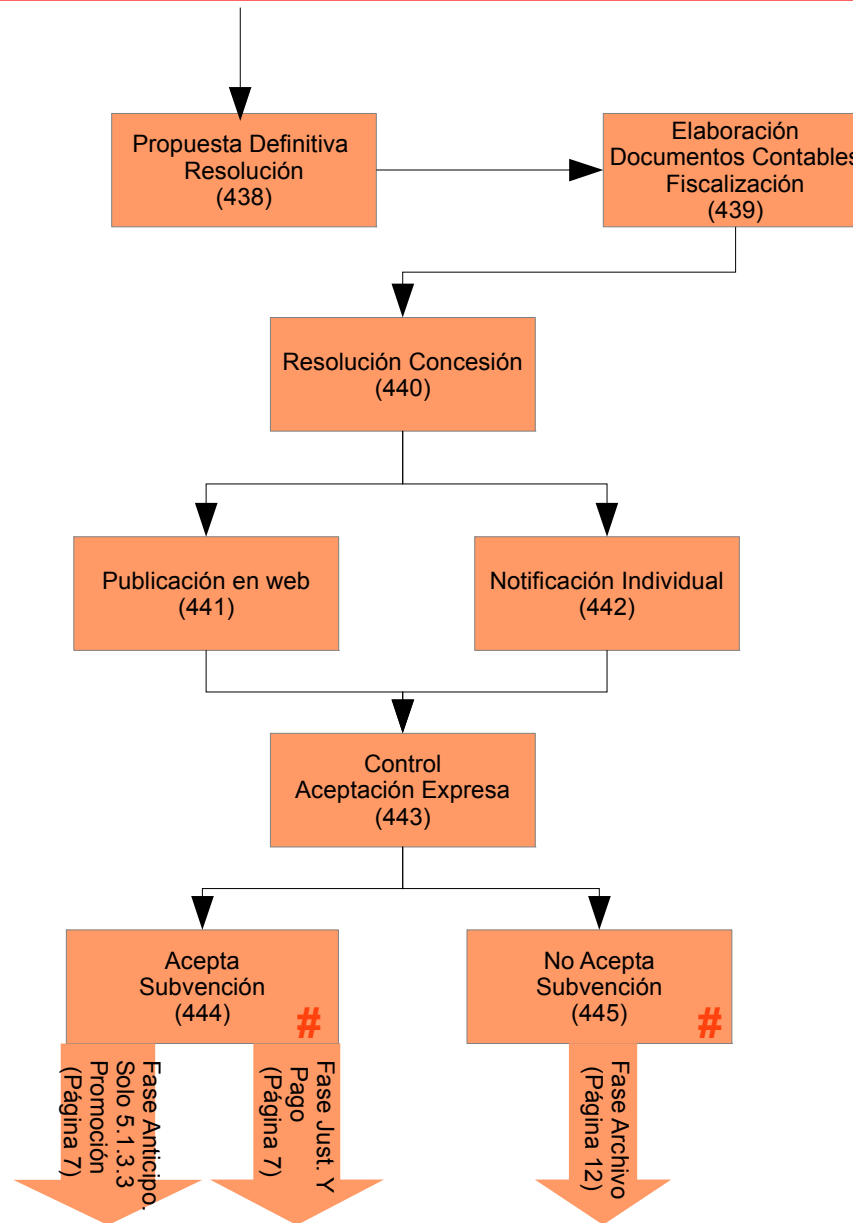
Propuesta Definitiva
Resolución
(438)

Elaboración
Documentos Contables
Fiscalización
(439)

Resolución Concesión
(440)

Publicación en web
(441)

Notificación Individual
(442)

Control
Aceptación Expresa
(443)

Acepta
Subvención
(444)
#

No Acepta
Subvención
(445)
#

Fase Anticipo.
Solo 5.1.3.3
Promoción
(Página 7)

Fase Just. Y
Pago
(Página 7)

Fase Archivo
(Página 12)